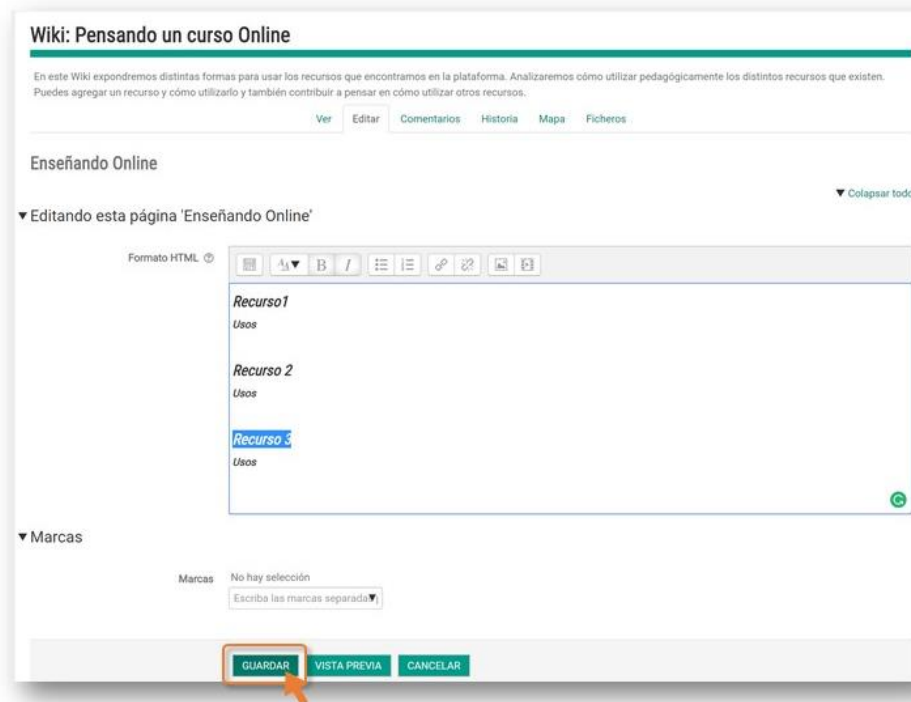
Wiki: Pensando un curso Online

En este Wiki expondremos distintas formas para usar los recursos que encontramos en la plataforma. Analizaremos cómo utilizar pedagógicamente los distintos recursos que existen. Puedes agregar un recurso y cómo utilizarlo y también contribuir a pensar en cómo utilizar otros recursos.

Ver Editar Comentarios Historia Mapa Ficheros

Enseñando Online

▼ Colapsar todo

▼Editando esta página 'Enseñando Online'

Formato HTML

Recurso1
Usos

Recurso 2
Usos

Recurso 3
Usos

▼Marcas

Marcas No hay selección
Escriba las marcas separada

GUARDAR VISTA PREVIA CANCELAR